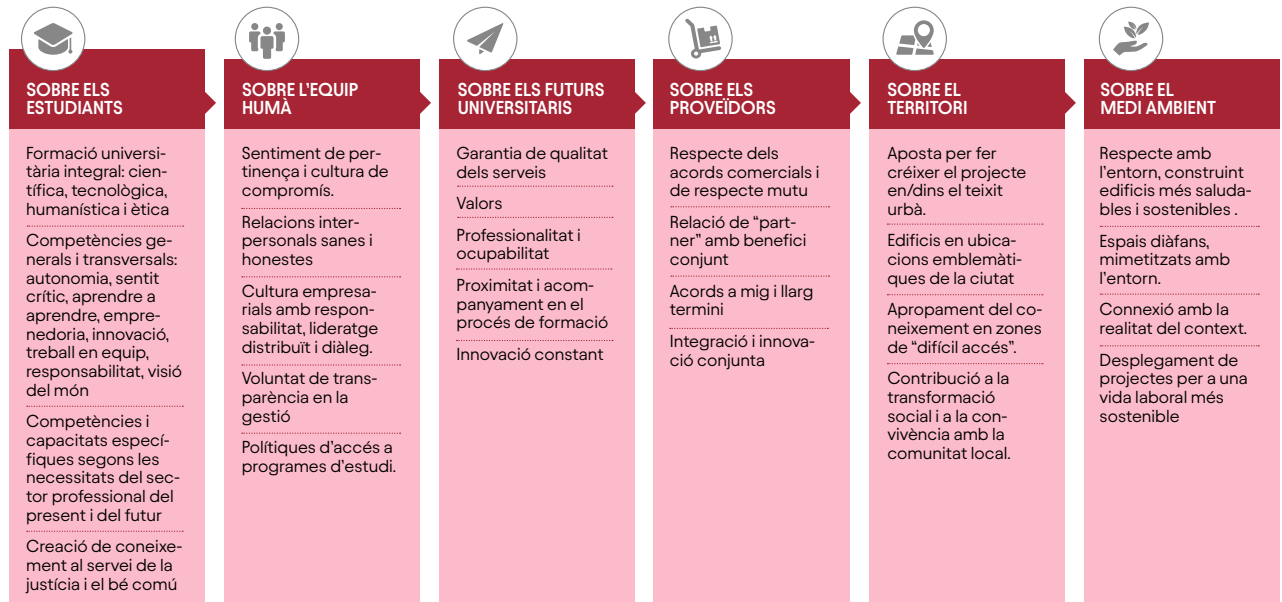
SOBRE ELS ESTUDIANTS

Formació universitària integral: científica, tecnològica, humanística i ètica

Competències generals i transversals: autonomia, sentit crític, aprendre a aprendre, emprenedoria, innovació, treball en equip, responsabilitat, visió del món

Competències i capacitats específiques segons les necessitats del sector professional del present i del futur

Creació de coneixement al servei de la justícia i el bé comú

SOBRE L'EQUIP HUMÀ

Sentiment de pertinença i cultura de compromís.

Relacions interpersonals sanes i honestes

Cultura empresarials amb responsabilitat, lideratge distribuït i diàleg.

Voluntat de transparència en la gestió

Polítiques d'accés a programes d'estudi.

SOBRE ELS FUTURS UNIVERSITARIS

Garantia de qualitat dels serveis

Valors

Professionalitat i ocupabilitat

Proximitat i acompanyament en el procés de formació

Innovació constant

SOBRE ELS PROVEÏDORS

Respecte dels acords comercials i de respecte mutu

Relació de "partner" amb benefici conjunt

Acords a mig i llarg termini

Integració i innovació conjunta

SOBRE EL TERRITORI

Aposta per fer créixer el projecte en/dins el teixit urbà.

Edificis en ubicacions emblemàtiques de la ciutat

Apropament del coneixement en zones de "difícil accés".

Contribució a la transformació social i a la convivència amb la comunitat local.

SOBRE EL MEDI AMBIENT

Respecte amb l'entorn, construint edificis més saludables i sostenibles .

Espais diàfans, mimetitzats amb l'entorn.

Connexió amb la realitat del context.

Desplegament de projectes per a una vida laboral més sostenible